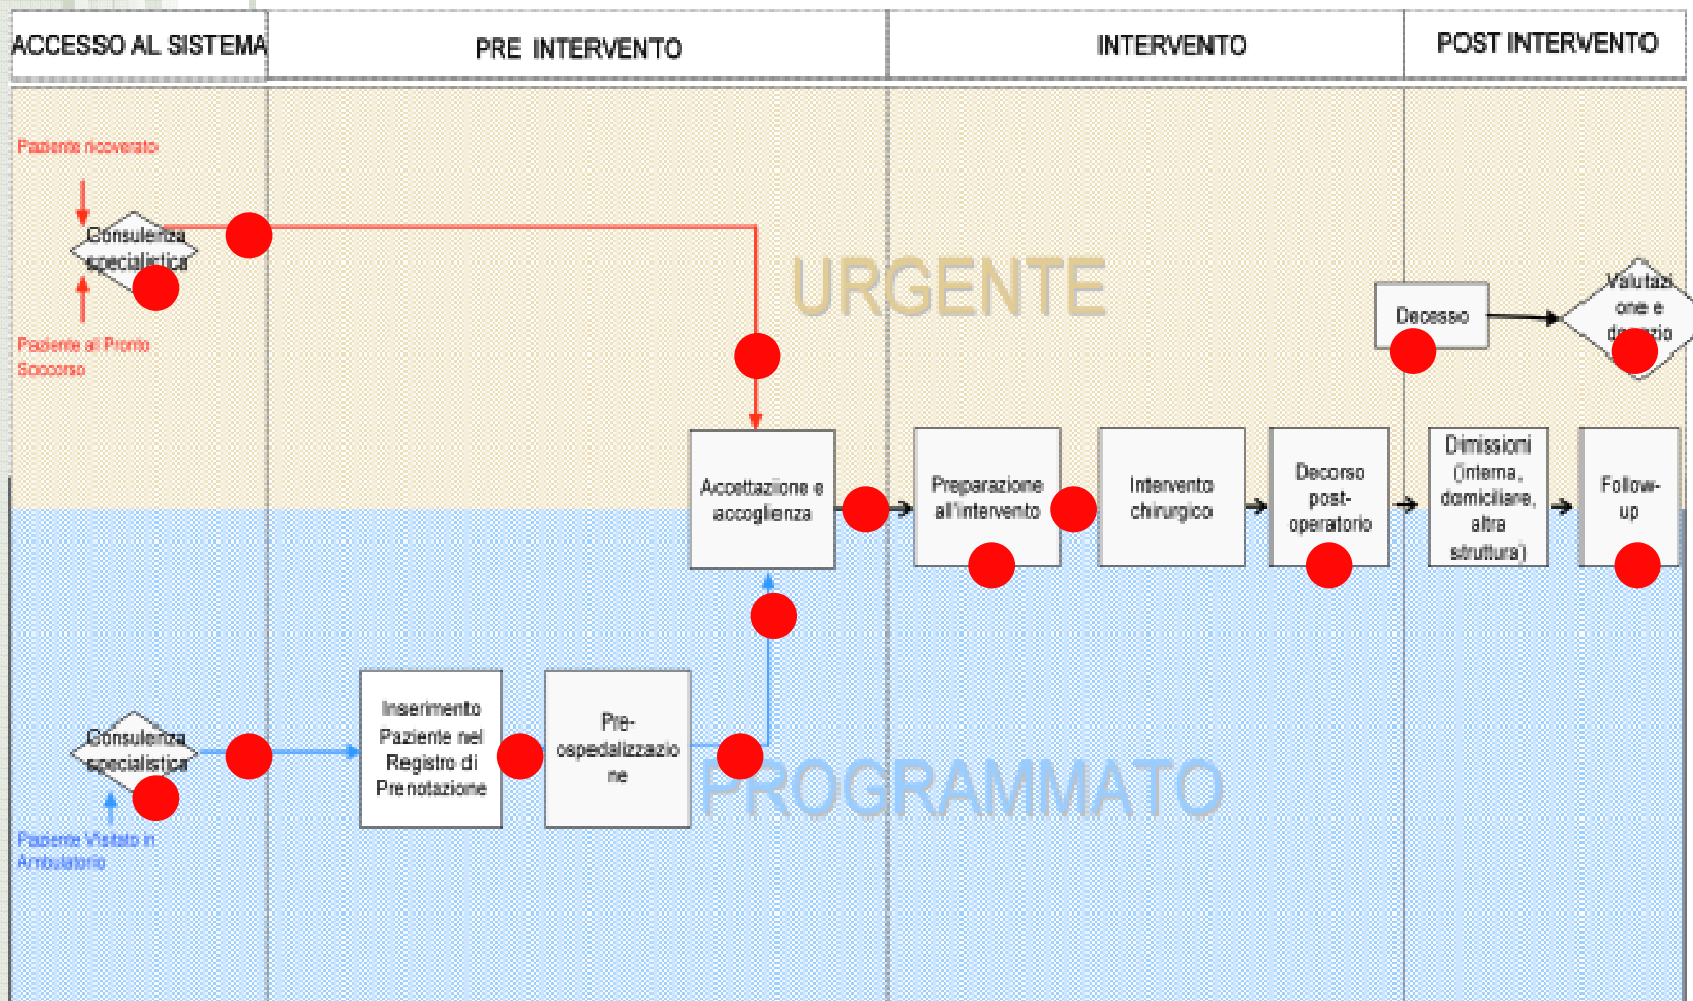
ACCESSO AL SISTEMA

PRE INTERVENTO

INTERVENTO

POST INTERVENTO

Paziente ricoverato

Consulenza specialistica

Paziente al Pronto Soccorso

URGENTE

Decesso

Valutazione e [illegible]

Accettazione e accoglienza

Preparazione all'intervento

Intervento chirurgico

Decorso post-operatorio

Dimissioni (interna, domiciliare, altra struttura)

Follow-up

Inserimento Paziente nel Registro di Prenotazione

Pre-ospedalizzazione

PROGRAMMATO

Consulenza specialistica

Paziente Visitato in Ambulatorio